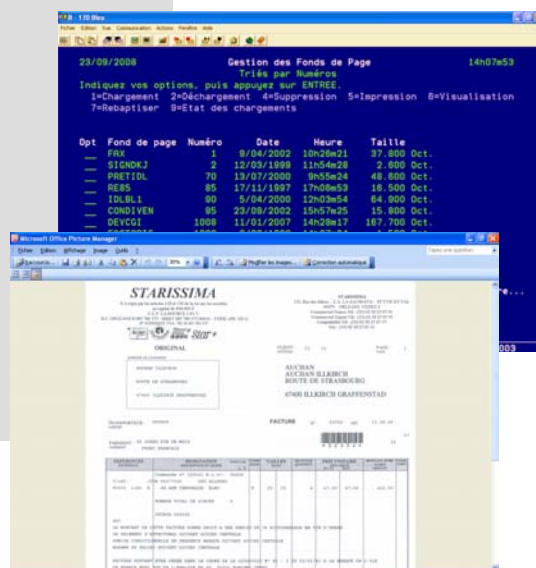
23/09/2008 Gestion des Fonds de Page 14h07m53
Triés par Numéros
Indiquez vos options, puis appuyez sur ENTREE.
1=Chargement 2=Déchargement 4=Suppression 5=Impression 6=Visualisation
7=Rebaptiser 9=Etat des chargements

| Opt | Fond de page | Numéro | Date | Heure | Taille |
|---|---|---|---|---|---|
| __ | FRX | 1 | 9/04/2002 | 10h26m21 | 37.800 Oct. |
| __ | SIGNDKJ | 2 | 12/03/1999 | 11h54m28 | 2.600 Oct. |
| __ | PRETIDL | 70 | 13/07/2000 | 9h55m24 | 48.600 Oct. |
| __ | RE85 | 85 | 17/11/1997 | 17h08m53 | 16.500 Oct. |
| __ | IDLBL1 | 90 | 5/04/2000 | 12h03m54 | 64.000 Oct. |
| __ | CONDIVEN | 95 | 23/09/2002 | 15h57m25 | 15.800 Oct. |
| __ | DEVCG1 | 1008 | 11/01/2007 | 14h28m17 | 167.700 Oct. |

Microsoft Office Picture Manager
Fichier Edition Affichage Image Outils ?
Raccourcis... Modifier les images... Correction automatique

STARISSIMA

ORIGINAL

AUCHAN
AUCHAN ILLKIRCH
ROUTE DE STRASBOURG

67400 ILLKIRCH GRAFFENSTAD

FACTURE

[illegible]